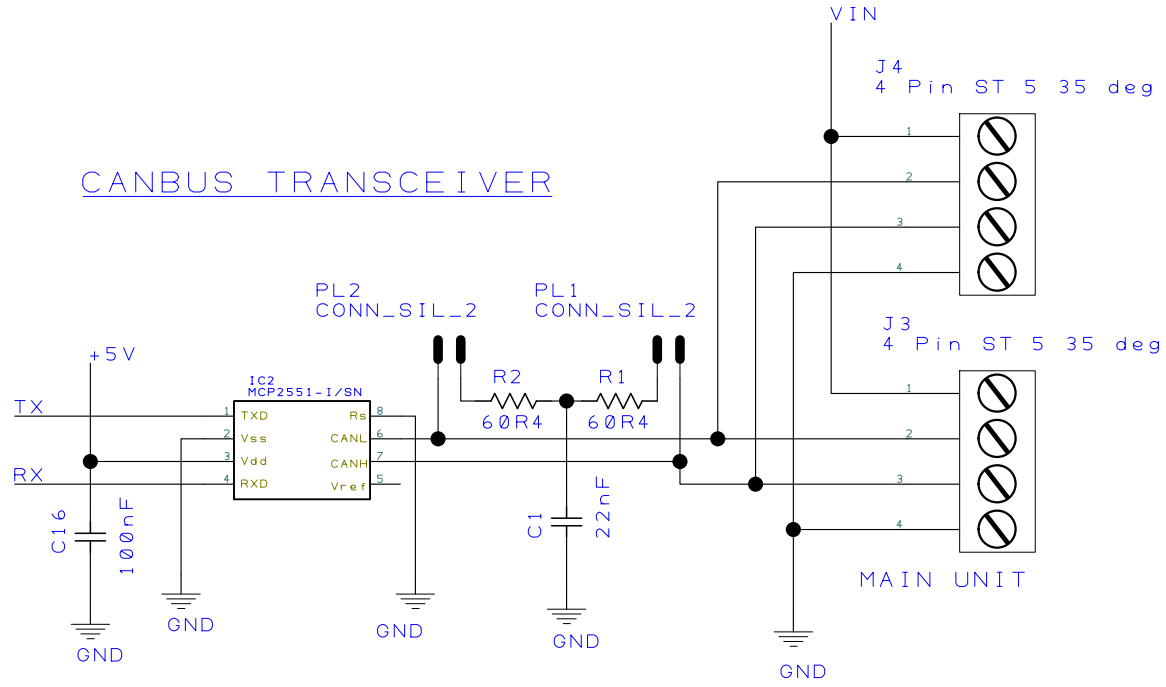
VIN

J4
4 Pin ST 5 35 deg

CANBUS TRANSCEIVER

1
2
3
4

PL2
CONN_SIL_2

PL1
CONN_SIL_2

J3
4 Pin ST 5 35 deg

+5V

IC2
MCP2551-I/SN

R2
R1

TX
1 TXD
Rs 8
2 Vss
CANL 6
3 Vdd
CANH 7
RX
4 RXD
Vref 5

60R4
60R4

1
2
3
4

C16
100nF

C1
22nF

MAIN UNIT

GND
GND
GND
GND
GND